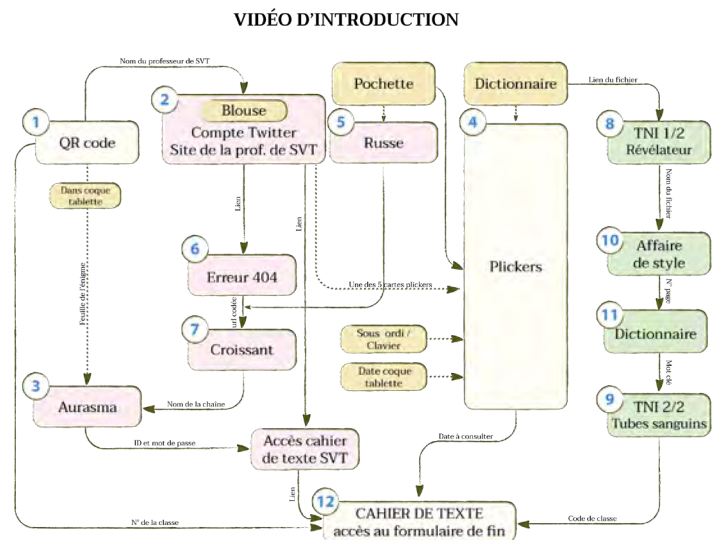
VIDÉO D'INTRODUCTION

Nom du professeur de SVT

1
QR code

Dans coque tablette

Feuille de l'énigme

2
Blouse
Compte Twitter
Site de la prof. de SVT

Lien

Lien

Pochette

5
Russe

Dictionnaire

Lien du fichier

4

Plickers

8
TNI 1/2
Révélateur

Nom du fichier

10
Affaire de style

N° page

11
Dictionnaire

Mot clé

9
TNI 2/2
Tubes sanguins

6
Erreur 404

Une des 5 cartes plickers

url codée

7
Croissant

Sous ordi / Clavier

Date coque tablette

3
Aurasma

Nom de la chaîne

ID et mot de passe

Accès cahier de texte SVT

Date à consulter

Lien

N° de la classe

12
CAHIER DE TEXTE
accès au formulaire de fin

Code de classe